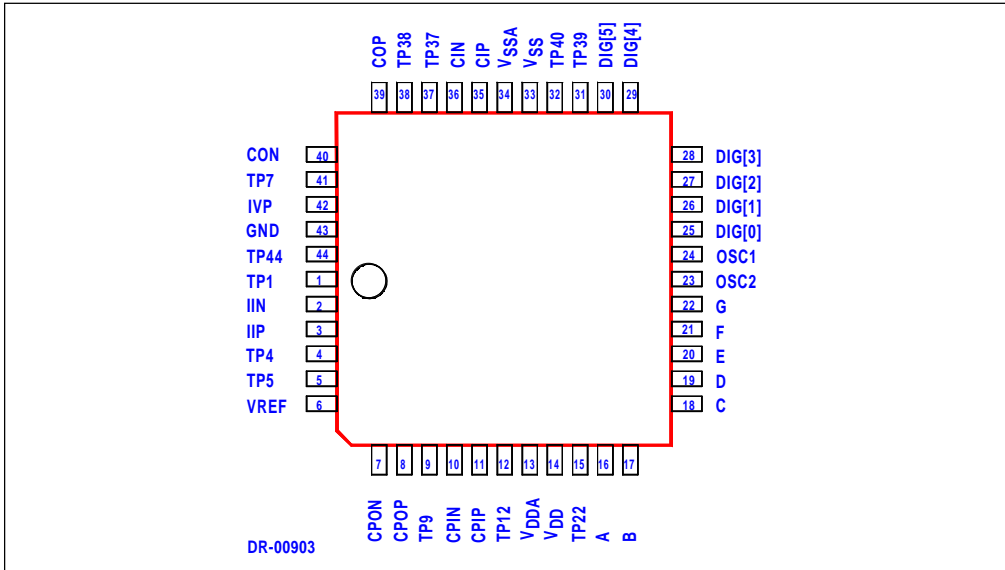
COP TP38 TP37 CIN CIP VSSA VSS TP40 TP39 DIG[5] DIG[4]

39 38 37 36 35 34 33 32 31 30 29

CON 40
TP7 41
IVP 42
GND 43
TP44 44
TP1 1
IIN 2
IIP 3
TP4 4
TP5 5
VREF 6

28 DIG[3]
27 DIG[2]
26 DIG[1]
25 DIG[0]
24 OSC1
23 OSC2
22 G
21 F
20 E
19 D
18 C

7 8 9 10 11 12 13 14 15 16 17

CPON CPOP TP9 CPIN CPIP TP12 VDDA VDD TP22 A B

DR-00903